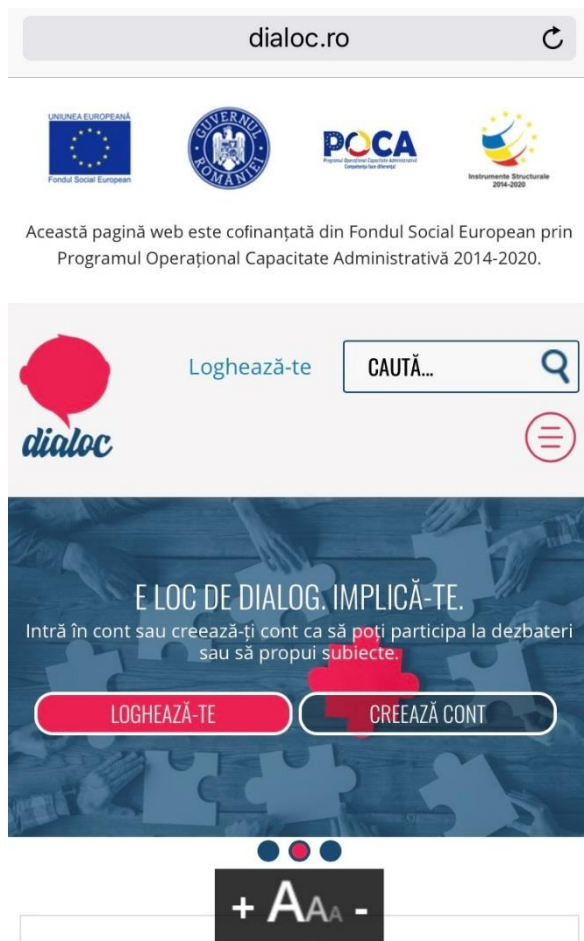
dialoc.ro

UNIUNEA EUROPEANĂ
Fondul Social European

GUVERNUL ROMÂNIEI

POCA
Programul Operațional Capacitate Administrativă
Competența face diferența!

Instrumente Structurale
2014-2020

Această pagină web este cofinanțată din Fondul Social European prin Programul Operațional Capacitate Administrativă 2014-2020.

dialoc

Loghează-te

CAUTĂ...

E LOC DE DIALOG. IMPLICĂ-TE.

Intră în cont sau creează-ți cont ca să poți participa la dezbateri sau să propui subiecte.

LOGHEAZĂ-TE

CREEAZĂ CONT

+ AAA -